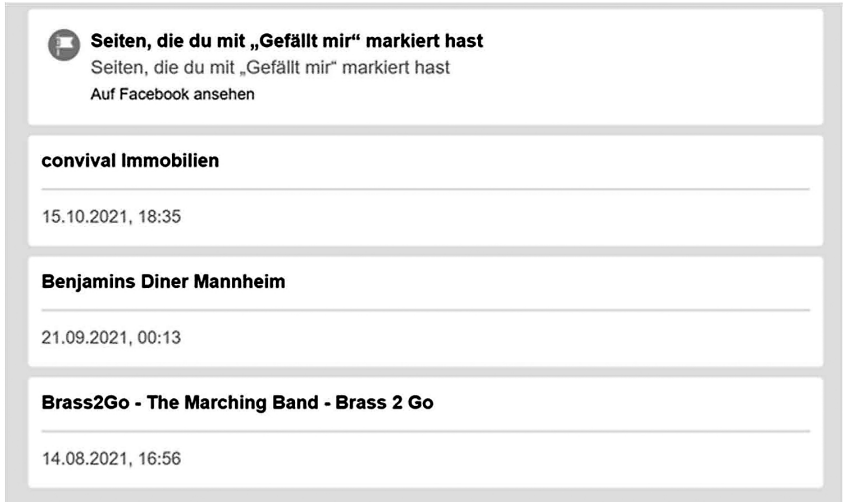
Seiten, die du mit „Gefällt mir“ markiert hast
Seiten, die du mit „Gefällt mir“ markiert hast
Auf Facebook ansehen

convival Immobilien

15.10.2021, 18:35

Benjamins Diner Mannheim

21.09.2021, 00:13

Brass2Go - The Marching Band - Brass 2 Go

14.08.2021, 16:56